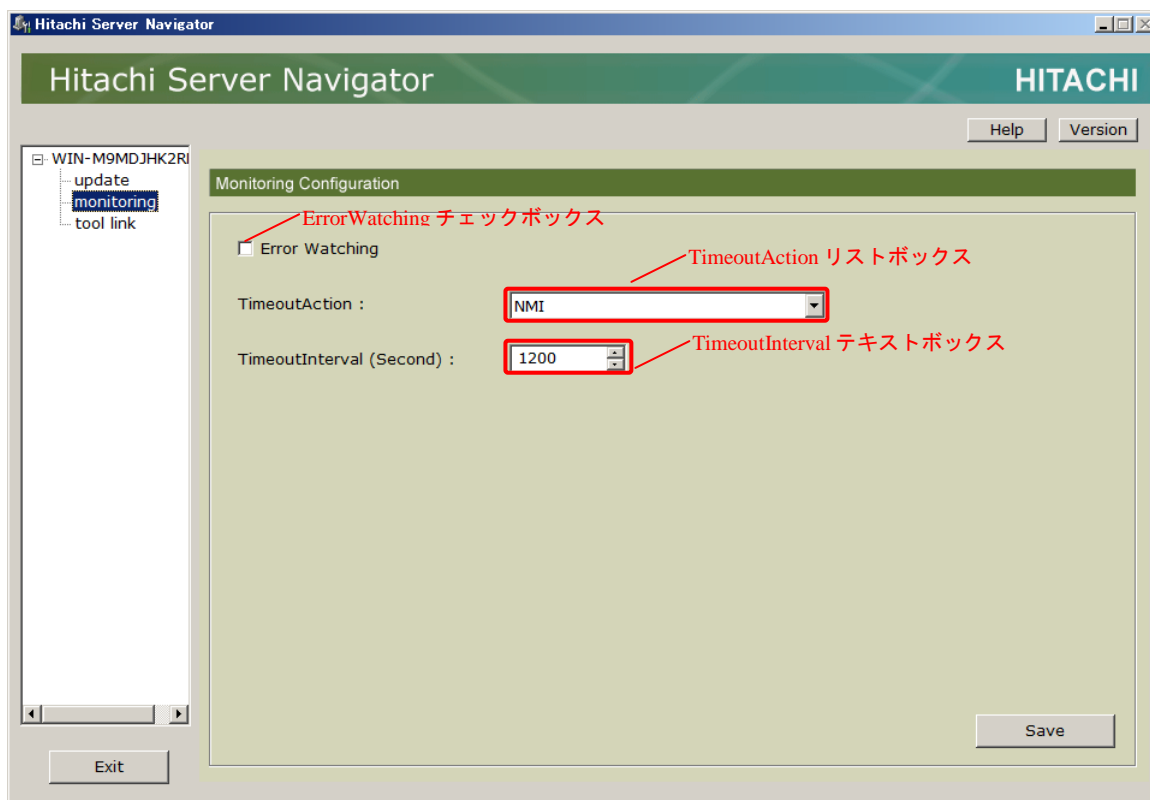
Hitachi Server Navigator

Hitachi Server Navigator

HITACHI

Help

Version

WIN-M9MDJHK2RI

update

monitoring

tool link

Monitoring Configuration

ErrorWatching チェックボックス

Error Watching

TimeoutAction リストボックス

TimeoutAction :

NMI

TimeoutInterval テキストボックス

TimeoutInterval (Second) :

1200

Save

Exit